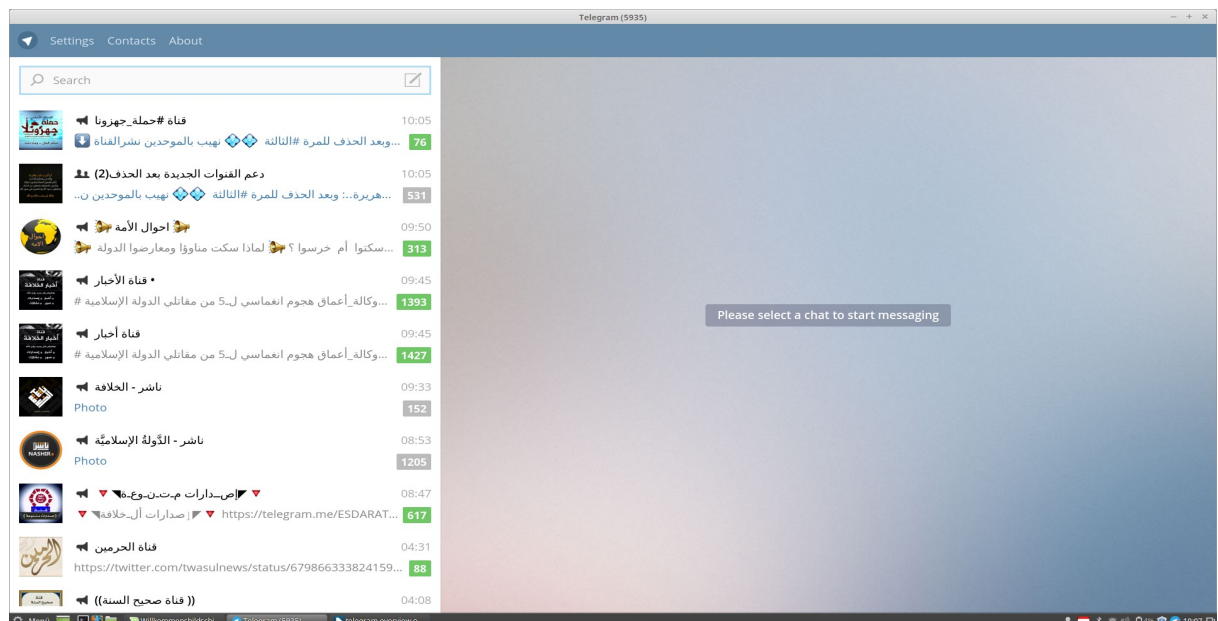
Telegram (5935)

Settings Contacts About

Search

قناة #حملة_جهزونا
10:05
...وبعد الحذف للمرة #الثالثة نهيب بالموحدين نشرالقناة
76

دعم القنوات الجديدة بعد الحذف(2)
10:05
...هريرة..: وبعد الحذف للمرة #الثالثة نهيب بالموحدين ن..
531

احوال الأمة
09:50
...سكتوا أم خرسوا ؟ لماذا سكت مناوؤا ومعارضوا الدولة
313

• قناة الأخبار
09:45
...وكالة_أعماق هجوم انغماسي لـ5 من مقاتلي الدولة الإسلامية #
1393

قناة أخبار
09:45
...وكالة_أعماق هجوم انغماسي لـ5 من مقاتلي الدولة الإسلامية #
1427

ناشر - الخلافة
09:33
Photo
152

ناشر - الدَّولةُ الإسلاميَّة
08:53
Photo
1205

ص_دارات م_ت_ن_وع_ة
08:47
https://telegram.me/ESDARAT... | صدارات آل_خلافة
617

قناة الحرمين
04:31
https://twitter.com/twasulnews/status/679866333824159...
88

(( قناة صحيح السنة))
04:08

Please select a chat to start messaging

Telegram (5935)